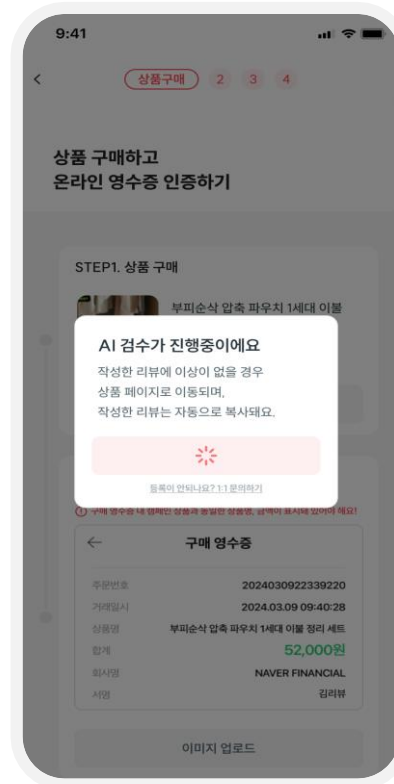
9:41

<

상품구매 2 3 4

상품 구매하고
온라인 영수증 인증하기

STEP1. 상품 구매

부피순삭 압축 파우치 1세대 이불

AI 검수가 진행중이에요

작성한 리뷰에 이상이 없을 경우
상품 페이지로 이동되며,
작성한 리뷰는 자동으로 복사돼요.

등록이 안되나요? 1:1 문의하기

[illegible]

←

구매 영수증

| 주문번호 | 2024030922339220 |
|---|---|
| 거래일시 | 2024.03.09 09:40:28 |
| 상품명 | 부피순삭 압축 파우치 1세대 이불 정리 세트 |
| 합계 | 52,000원 |
| 회사명 | NAVER FINANCIAL |
| 서명 | 김리뷰 |

이미지 업로드